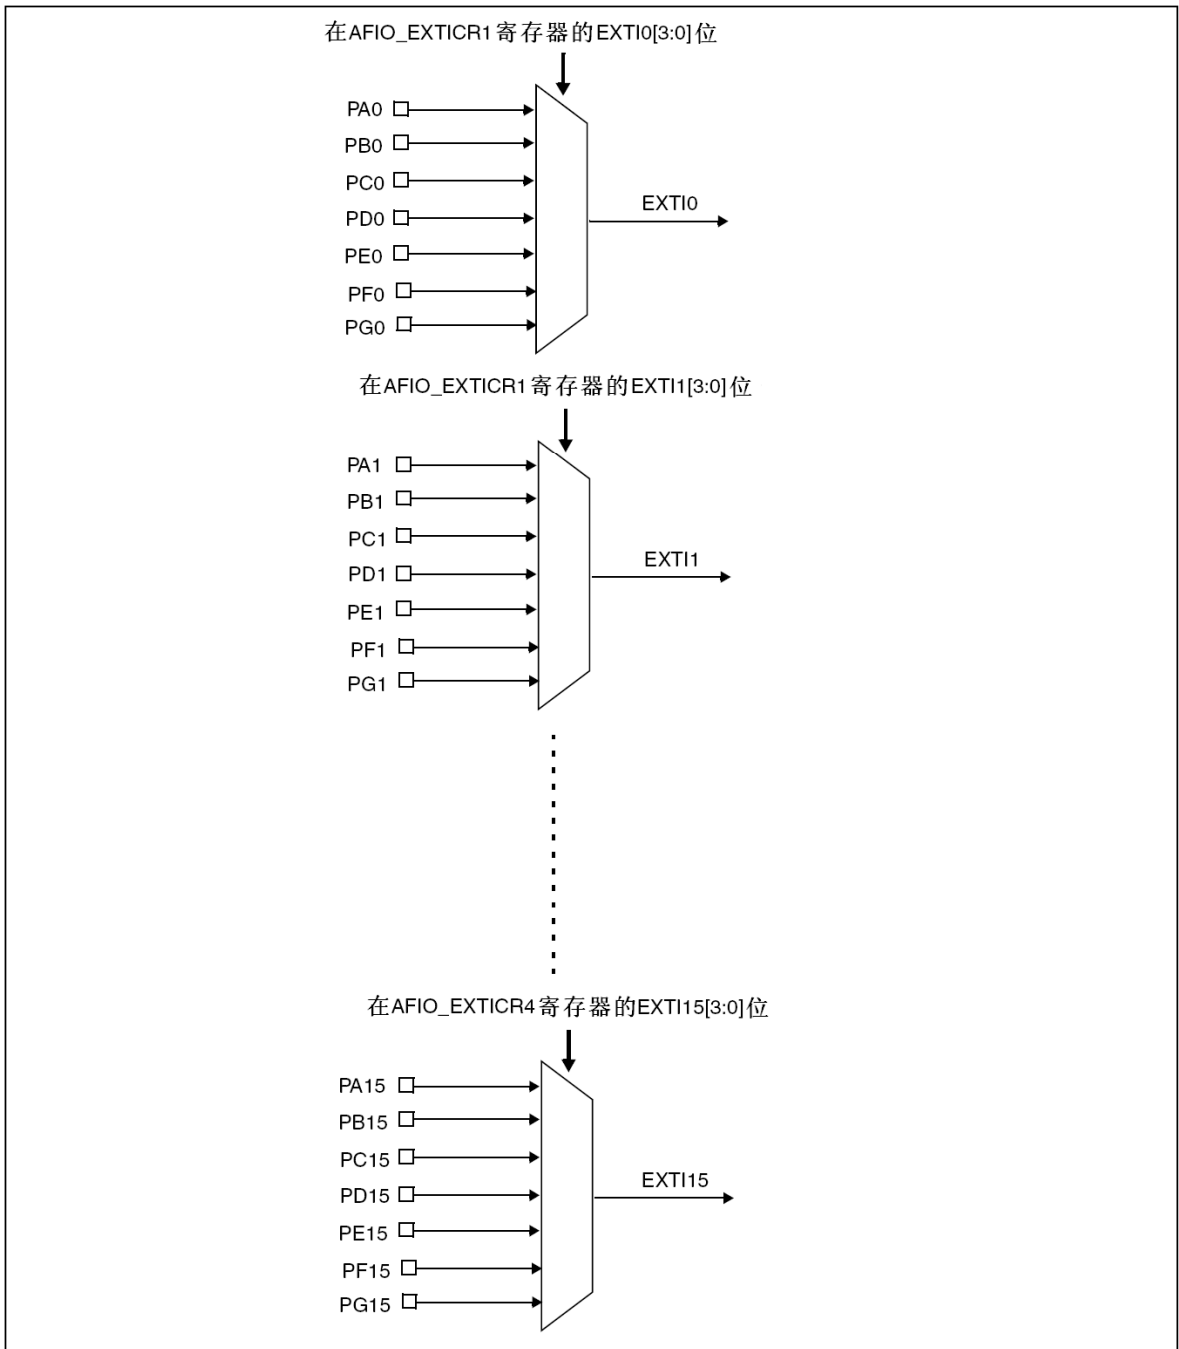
在AFIO_EXTICR1寄存器的EXTI0[3:0]位

PA0
PB0
PC0
PD0
PE0
PF0
PG0

EXTI0

在AFIO_EXTICR1寄存器的EXTI1[3:0]位

PA1
PB1
PC1
PD1
PE1
PF1
PG1

EXTI1

在AFIO_EXTICR4寄存器的EXTI15[3:0]位

PA15
PB15
PC15
PD15
PE15
PF15
PG15

EXTI15